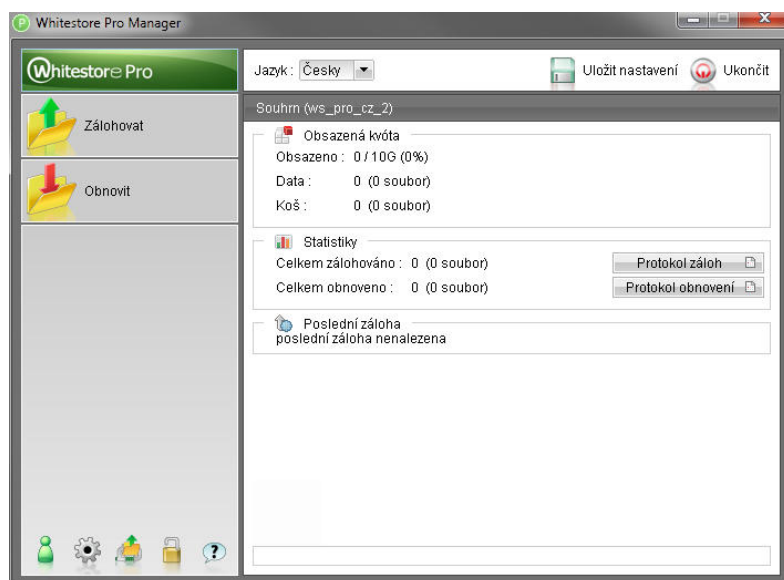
Whitestore Pro Manager

Whitestore Pro

Zálohovat

Obnovit

Jazyk : Česky

Uložit nastavení

Ukončit

Souhrn (ws_pro_cz_2)

Obsazená kvóta
Obsazeno : 0 / 10G (0%)
Data : 0 (0 soubor)
Koš : 0 (0 soubor)

Statistiky
Celkem zálohováno : 0 (0 soubor)
Protokol záloh
Celkem obnoveno : 0 (0 soubor)
Protokol obnovení

Poslední záloha
poslední záloha nenalezena